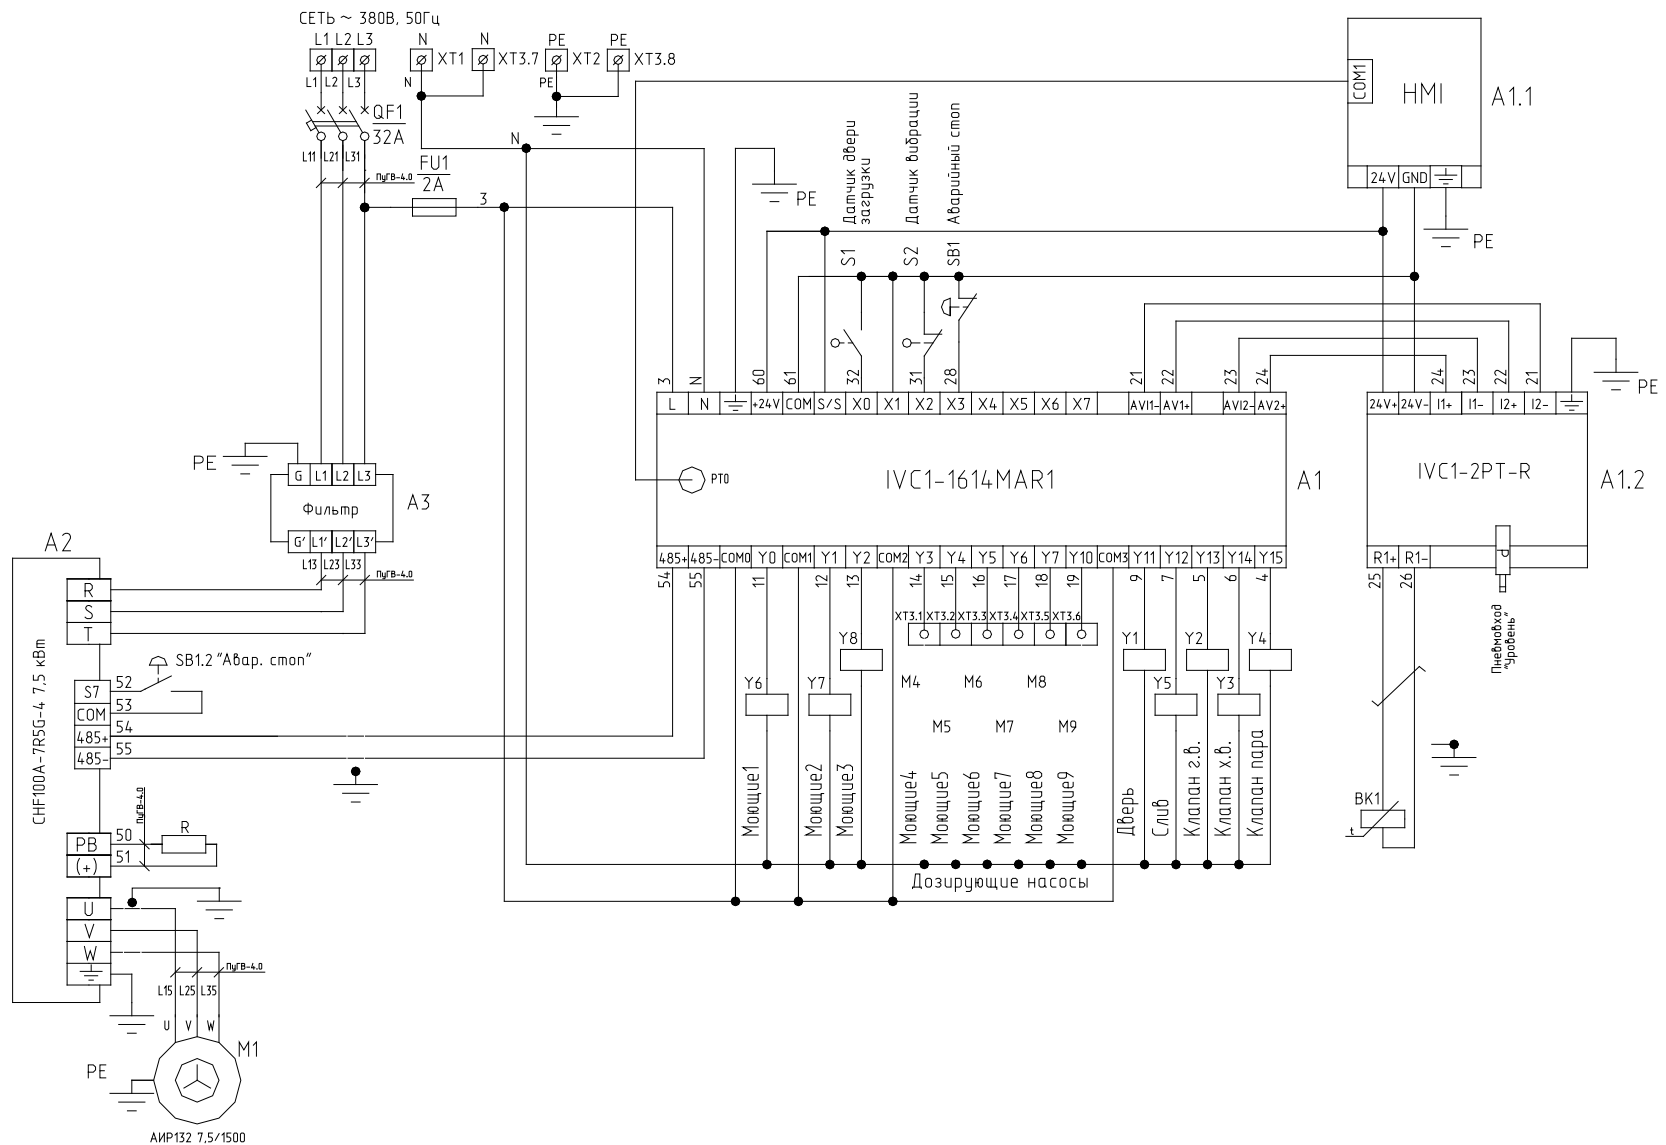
СЕТЬ ~ 380В, 50Гц
L1 L2 L3
L1 L2 L3
N XT1
N XT3.7
PE XT2
PE XT3.8
N
PE
QF1
32A
L11 L21 L31
FU1
2A
ПуГВ-4.0
3
N
Датчик двери загрузки
Датчик вибрации
Аварийный стоп
PE
S1
S2
SB1
COM1
HMI
A1.1
24V GND
PE
3 N 60 61 32 31 28 21 22 23 24
L N +24V COM S/S X0 X1 X2 X3 X4 X5 X6 X7 AVI1- AVI1+ AVI2- AVI2+
24 23 22 21
24V+ 24V- I1+ I1- I2+ I2-
PE
PE
G L1 L2 L3
Фильтр
A3
G' L1' L2' L3'
L13 L23 L33
ПуГВ-4.0
PTO
IVC1-1614MAR1
A1
IVC1-2PT-R
A1.2
485+ 485- COM0 Y0 COM1 Y1 Y2 COM2 Y3 Y4 Y5 Y6 Y7 Y10 COM3 Y11 Y12 Y13 Y14 Y15
54 55 11 12 13 14 15 16 17 18 19 9 7 5 6 4
R1+ R1-
25 26
Пневмовход "Уровень"
A2
R
S
T
SB1.2 "Авар. стоп"
CHF100A-7R5G-4 7,5 кВт
S7 52
53
COM
54
485+
55
485-
XT3.1 XT3.2 XT3.3 XT3.4 XT3.5 XT3.6
Y8
Y6
Y7
M4 M6 M8
M5 M7 M9
Y1
Y2
Y4
Y5
Y3
Моющее1
Моющее2
Моющее3
Моющее4
Моющее5
Моющее6
Моющее7
Моющее8
Моющее9
Дверь
Слив
Клапан г.в.
Клапан х.в.
Клапан пара
BK1
t
ПуГВ-4.0
PB 50
R
51
(+)
Дозирующие насосы
U
V
W
ПуГВ-4.0
L15 L25 L35
U V W
M1
PE
АИР132 7,5/1500